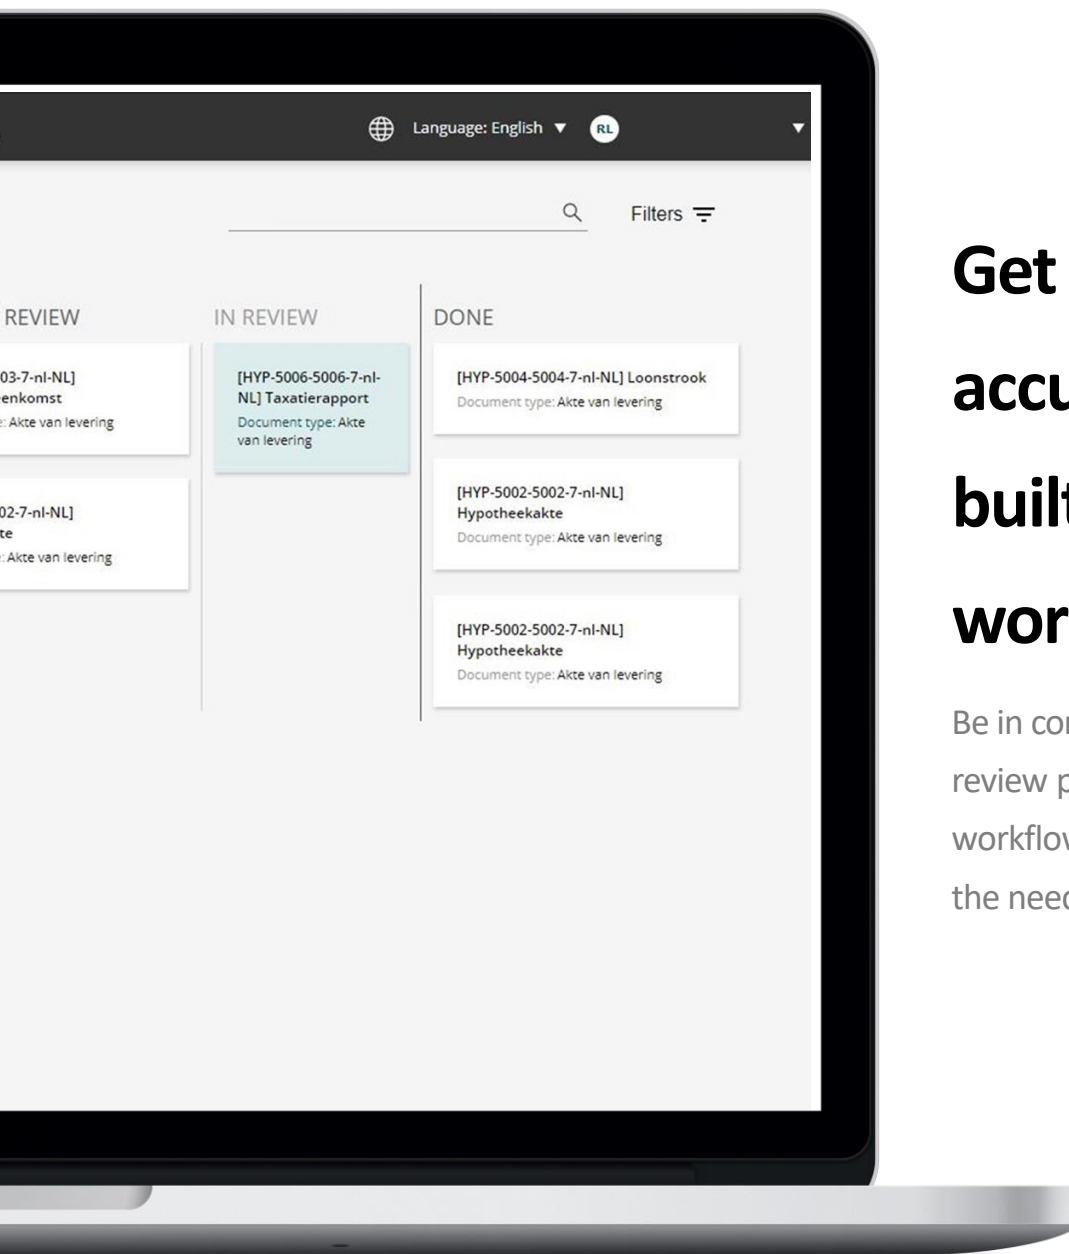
Language: English ▼ RL

Filters

REVIEW

03-7-nl-NL] enkomst
: Akte van levering

02-7-nl-NL] te
: Akte van levering

IN REVIEW

[HYP-5006-5006-7-nl-NL] Taxatierapport
Document type: Akte van levering

DONE

[HYP-5004-5004-7-nl-NL] Loonstrook
Document type: Akte van levering

[HYP-5002-5002-7-nl-NL] Hypotheekakte
Document type: Akte van levering

[HYP-5002-5002-7-nl-NL] Hypotheekakte
Document type: Akte van levering

Get accu built wor

Be in co review p workflov the need